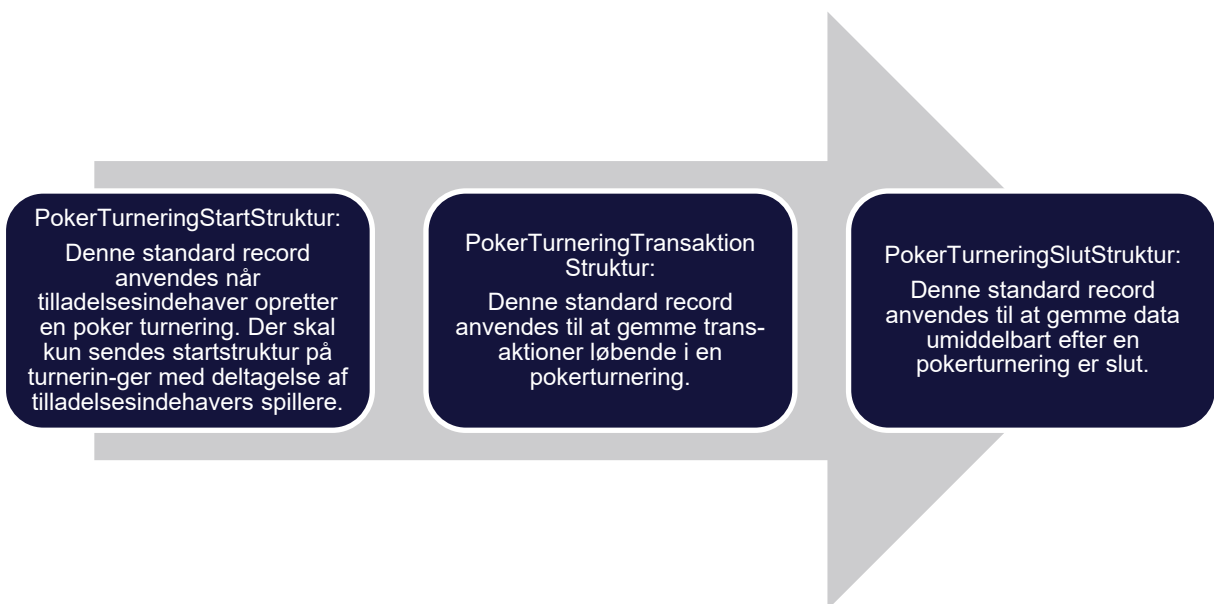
PokerTurneringStartStruktur:

Denne standard record anvendes når tilladelsesindehaver opretter en poker turnering. Der skal kun sendes startstruktur på turnerin-ger med deltagelse af tilladelsesindehavers spillere.

PokerTurneringTransaktion Struktur:

Denne standard record anvendes til at gemme transaktioner løbende i en pokerturnering.

PokerTurneringSlutStruktur:

Denne standard record anvendes til at gemme data umiddelbart efter en pokerturnering er slut.